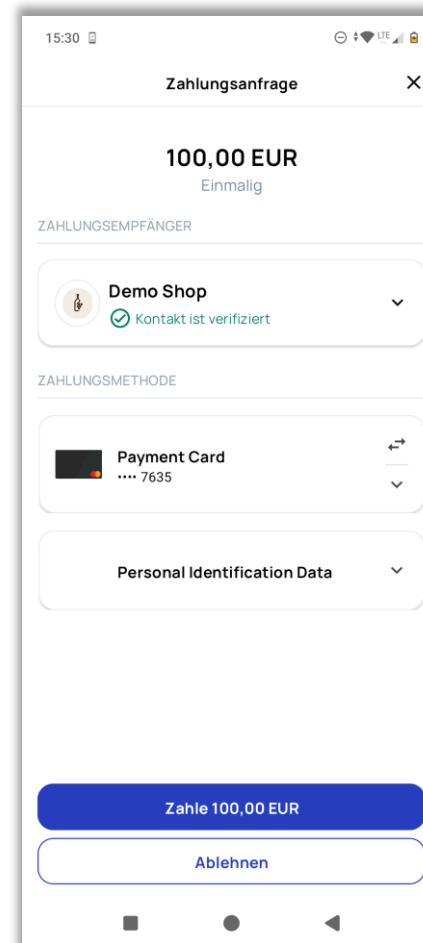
15:30

LTE

Zahlungsanfrage

100,00 EUR
Einmalig

ZAHLUNGSEMPFÄNGER

Demo Shop
Kontakt ist verifiziert

ZAHLUNGSMETHODE

Payment Card
•••• 7635

Personal Identification Data

Zahle 100,00 EUR

Ablehnen